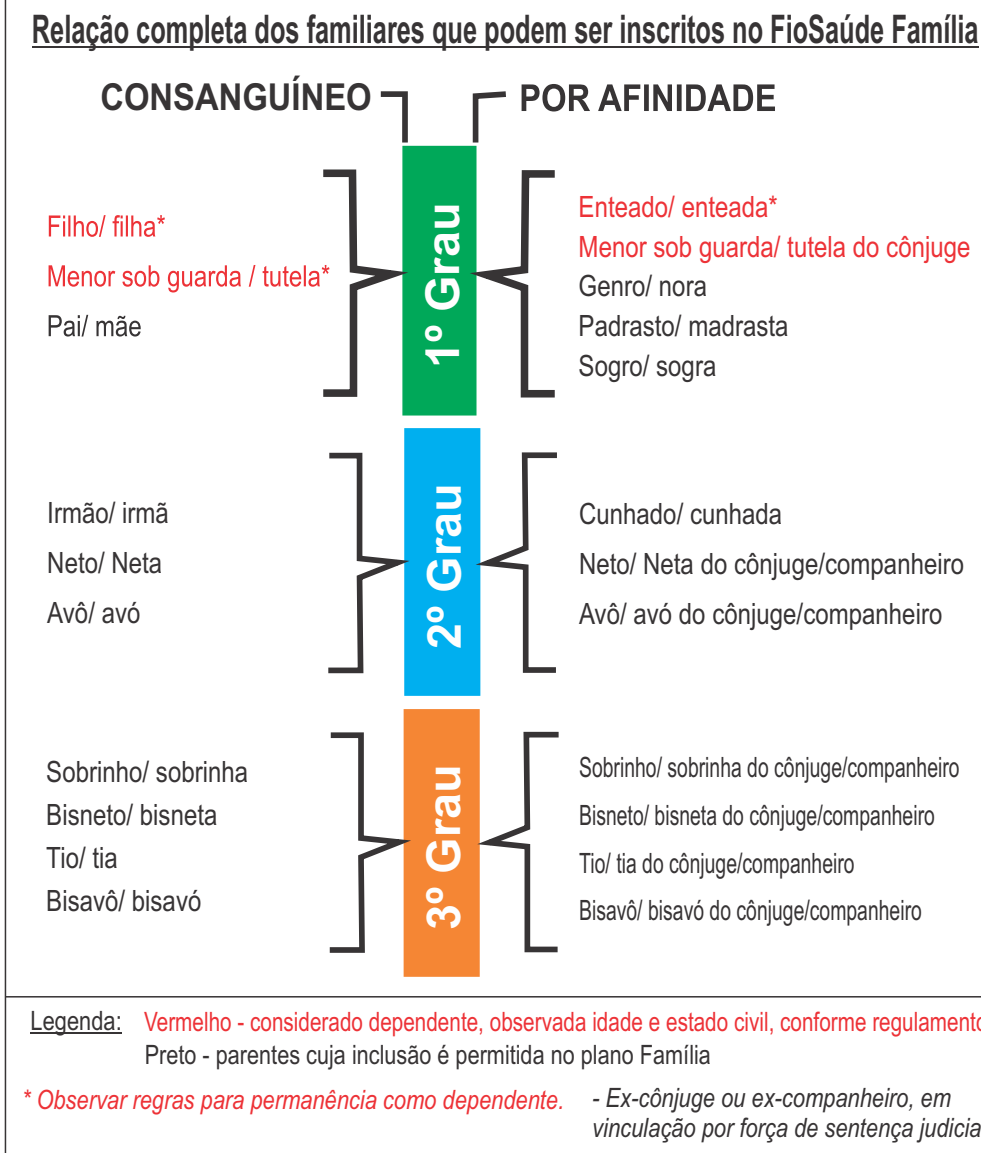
Relação completa dos familiares que podem ser inscritos no FioSaúde Família

CONSANGUÍNEO

POR AFINIDADE

1º Grau

Filho/ filha*
Menor sob guarda / tutela*
Pai/ mãe

Enteado/ enteada*
Menor sob guarda/ tutela do cônjuge
Genro/ nora
Padrasto/ madrasta
Sogro/ sogra

2º Grau

Irmão/ irmã
Neto/ Neta
Avô/ avó

Cunhado/ cunhada
Neto/ Neta do cônjuge/companheiro
Avô/ avó do cônjuge/companheiro

3º Grau

Sobrinho/ sobrinha
Bisneto/ bisneta
Tio/ tia
Bisavô/ bisavó

Sobrinho/ sobrinha do cônjuge/companheiro
Bisneto/ bisneta do cônjuge/companheiro
Tio/ tia do cônjuge/companheiro
Bisavô/ bisavó do cônjuge/companheiro

Legenda: Vermelho - considerado dependente, observada idade e estado civil, conforme regulamento
Preto - parentes cuja inclusão é permitida no plano Família

* Observar regras para permanência como dependente.

- Ex-cônjuge ou ex-companheiro, em vinculação por força de sentença judicia